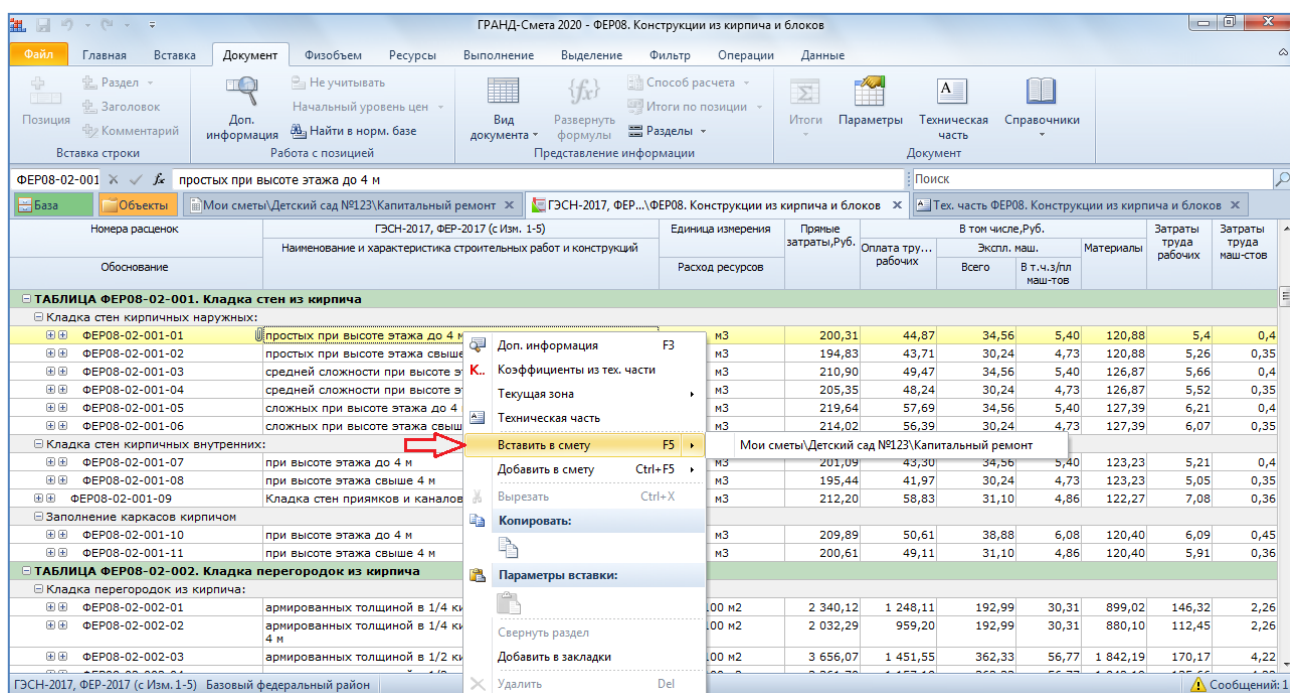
ГРАНД-Смета 2020 - ФЕР08. Конструкции из кирпича и блоков

Файл Главная Вставка Документ Физобъем Ресурсы Выполнение Выделение Фильтр Операции Данные

Позиция
Раздел
Заголовок
Комментарий
Вставка строки
Доп. информация
Не учитывать
Начальный уровень цен
Найти в норм. базе
Работа с позицией
Вид документа
Развернуть формулы
Способ расчета
Итоги по позиции
Разделы
Представление информации
Итоги
Параметры
Техническая часть
Справочники
Документ

ФЕР08-02-001 простых при высоте этажа до 4 м
Поиск

База | Объекты | Мои сметы\Детский сад №123\Капитальный ремонт | ГЭСН-2017, ФЕР...\ФЕР08. Конструкции из кирпича и блоков | Тех. часть ФЕР08. Конструкции из кирпича и блоков

| Номера расценок / Обоснование | ГЭСН-2017, ФЕР-2017 (с Изм. 1-5) Наименование и характеристика строительных работ и конструкций | Единица измерения / Расход ресурсов | Прямые затраты,Руб. | Оплата труда рабочих | Экспл. маш. Всего | В т.ч.з/пл маш-тов | Материалы | Затраты труда рабочих | Затраты труда маш-стов |
|---|---|---|---|---|---|---|---|---|---|
| ТАБЛИЦА ФЕР08-02-001. Кладка стен из кирпича | | | | | | | | | |
| Кладка стен кирпичных наружных: | | | | | | | | | |
| ФЕР08-02-001-01 | простых при высоте этажа до 4 м | м3 | 200,31 | 44,87 | 34,56 | 5,40 | 120,88 | 5,4 | 0,4 |
| ФЕР08-02-001-02 | простых при высоте этажа свыше | м3 | 194,83 | 43,71 | 30,24 | 4,73 | 120,88 | 5,26 | 0,35 |
| ФЕР08-02-001-03 | средней сложности при высоте э | м3 | 210,90 | 49,47 | 34,56 | 5,40 | 126,87 | 5,66 | 0,4 |
| ФЕР08-02-001-04 | средней сложности при высоте э | м3 | 205,35 | 48,24 | 30,24 | 4,73 | 126,87 | 5,52 | 0,35 |
| ФЕР08-02-001-05 | сложных при высоте этажа до 4 | м3 | 219,64 | 57,69 | 34,56 | 5,40 | 127,39 | 6,21 | 0,4 |
| ФЕР08-02-001-06 | сложных при высоте этажа свыш | м3 | 214,02 | 56,39 | 30,24 | 4,73 | 127,39 | 6,07 | 0,35 |
| Кладка стен кирпичных внутренних: | | | | | | | | | |
| ФЕР08-02-001-07 | при высоте этажа до 4 м | м3 | 201,09 | 43,30 | 34,56 | 5,40 | 123,23 | 5,21 | 0,4 |
| ФЕР08-02-001-08 | при высоте этажа свыше 4 м | м3 | 195,44 | 41,97 | 30,24 | 4,73 | 123,23 | 5,05 | 0,35 |
| ФЕР08-02-001-09 | Кладка стен приямков и каналов | м3 | 212,20 | 58,83 | 31,10 | 4,86 | 122,27 | 7,08 | 0,36 |
| Заполнение каркасов кирпичом | | | | | | | | | |
| ФЕР08-02-001-10 | при высоте этажа до 4 м | м3 | 209,89 | 50,61 | 38,88 | 6,08 | 120,40 | 6,09 | 0,45 |
| ФЕР08-02-001-11 | при высоте этажа свыше 4 м | м3 | 200,61 | 49,11 | 31,10 | 4,86 | 120,40 | 5,91 | 0,36 |
| ТАБЛИЦА ФЕР08-02-002. Кладка перегородок из кирпича | | | | | | | | | |
| Кладка перегородок из кирпича: | | | | | | | | | |
| ФЕР08-02-002-01 | армированных толщиной в 1/4 ки | 100 м2 | 2 340,12 | 1 248,11 | 192,99 | 30,31 | 899,02 | 146,32 | 2,26 |
| ФЕР08-02-002-02 | армированных толщиной в 1/4 ки 4 м | 100 м2 | 2 032,29 | 959,20 | 192,99 | 30,31 | 880,10 | 112,45 | 2,26 |
| ФЕР08-02-002-03 | армированных толщиной в 1/2 ки | 100 м2 | 3 656,07 | 1 451,55 | 362,33 | 56,77 | 1 842,19 | 170,17 | 4,22 |

Доп. информация F3
Коэффициенты из тех. части
Текущая зона
Техническая часть
Вставить в смету F5
Добавить в смету Ctrl+F5
Вырезать Ctrl+X
Копировать:
Параметры вставки:
Свернуть раздел
Добавить в закладки
Удалить Del

Мои сметы\Детский сад №123\Капитальный ремонт

ГЭСН-2017, ФЕР-2017 (с Изм. 1-5) Базовый федеральный район
Сообщений: 1